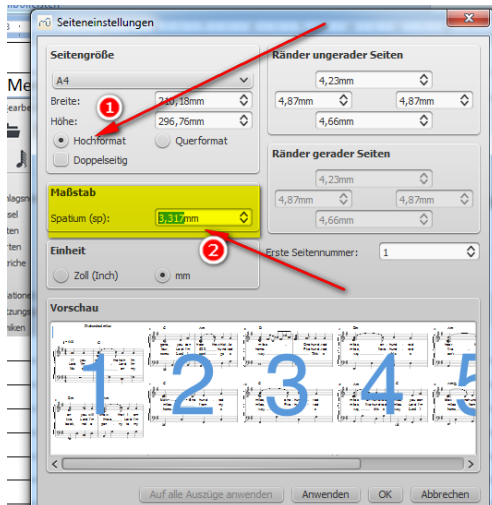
Seiteneinstellungen

Seitengröße
A4
Breite: 210,18mm
Höhe: 296,76mm
Hochformat
Querformat
Doppelseitig

Ränder ungerader Seiten
4,23mm
4,87mm
4,87mm
4,66mm

Ränder gerader Seiten
4,23mm
4,87mm
4,87mm
4,66mm

Maßstab
Spatium (sp): 3,317mm

Einheit
Zoll (Inch)
mm

Erste Seitennummer: 1

1
2

Vorschau
1 2 3 4 5

Auf alle Auszüge anwenden
Anwenden
OK
Abbrechen